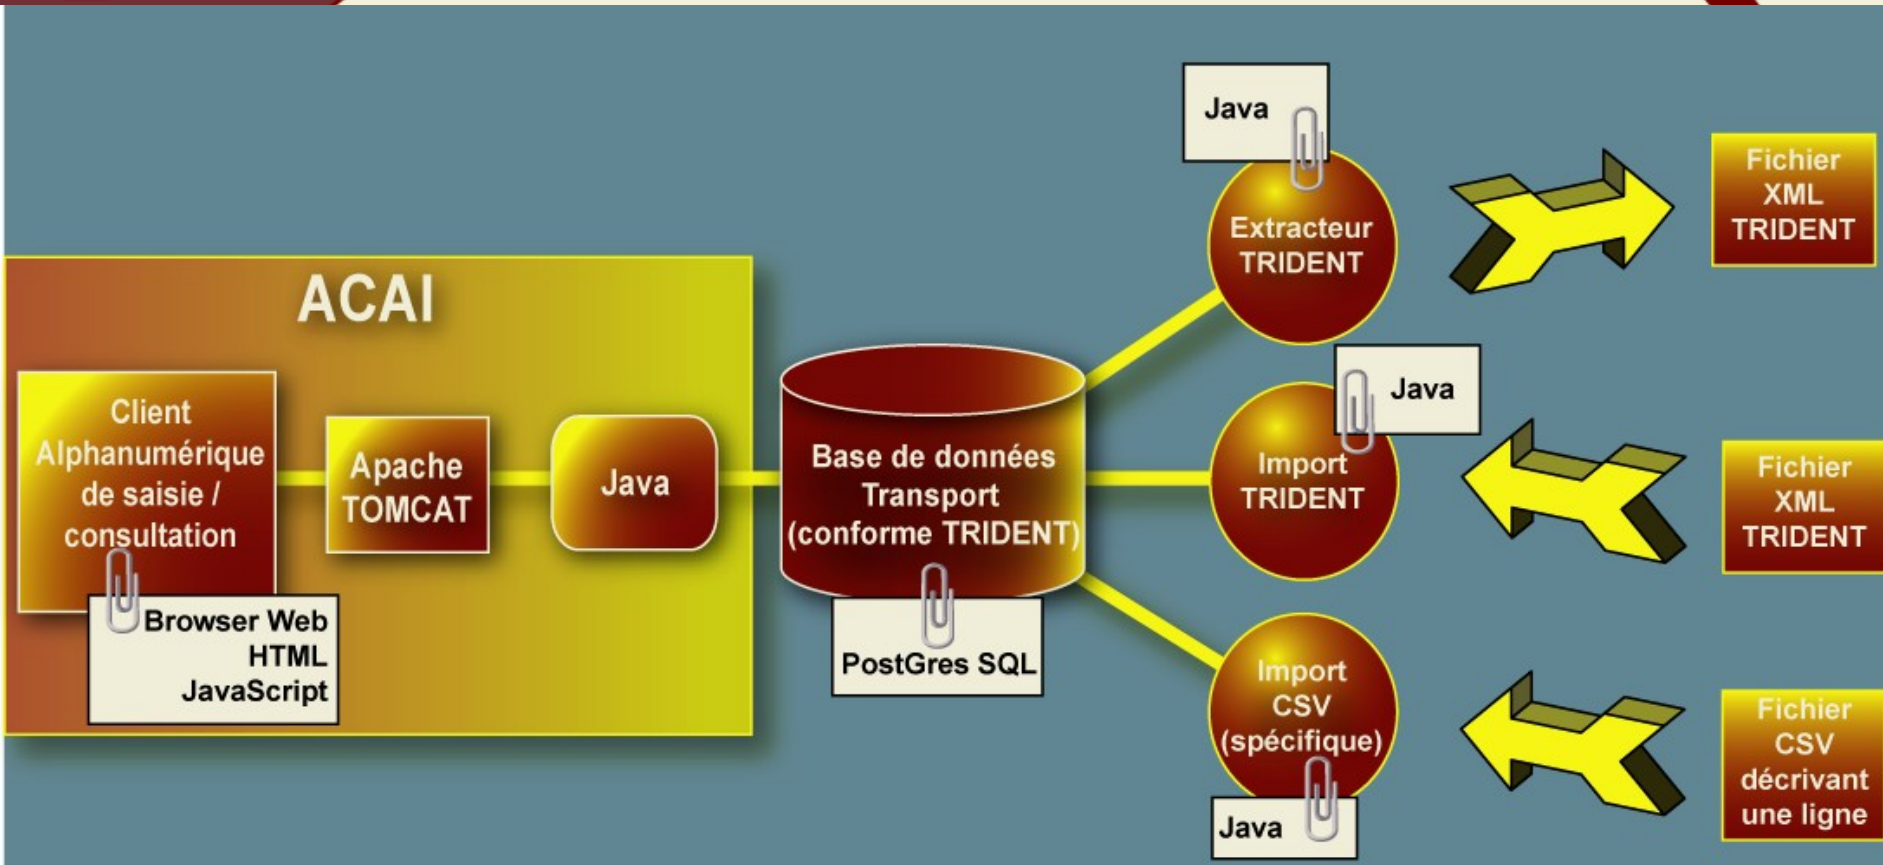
ACAI

Client Alphanumérique de saisie / consultation

Browser Web
HTML
JavaScript

Apache TOMCAT

Java

Base de données Transport (conforme TRIDENT)

PostGres SQL

Java

Extracteur TRIDENT

Fichier XML TRIDENT

Java

Import TRIDENT

Fichier XML TRIDENT

Import CSV (spécifique)

Java

Fichier CSV décrivant une ligne